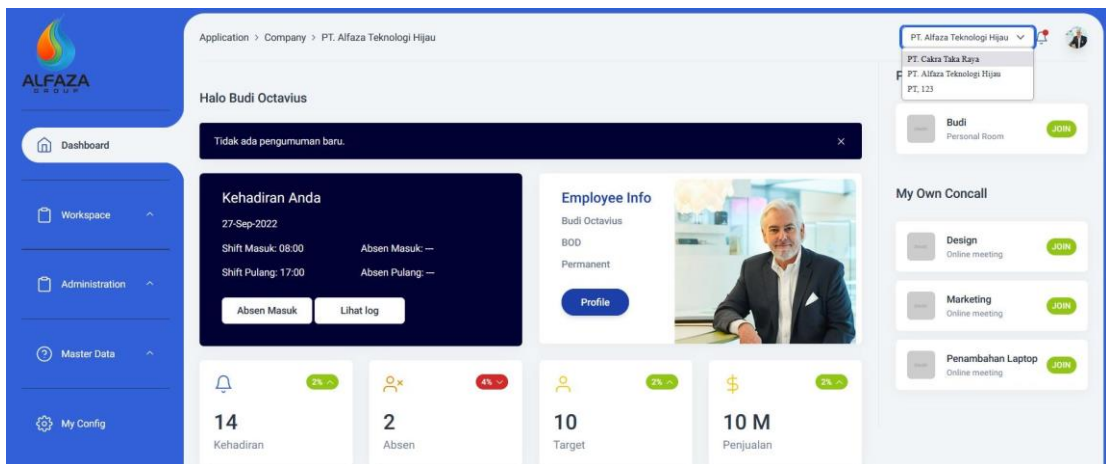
ALFAZA
GROUP

Dashboard

Workspace

Administration

Master Data

My Config

Application > Company > PT. Alfaza Teknologi Hijau

PT. Alfaza Teknologi Hijau
PT. Cakra Taka Raya
PT. Alfaza Teknologi Hijau
PT. 123

Halo Budi Octavius

Tidak ada pengumuman baru.

Kehadiran Anda
27-Sep-2022
Shift Masuk: 08:00
Absen Masuk: —
Shift Pulang: 17:00
Absen Pulang: —
Absen Masuk
Lihat log

Employee Info
Budi Octavius
BOD
Permanent
Profile

2%
14
Kehadiran

4%
2
Absen

2%
10
Target

2%
10 M
Penjualan

F

Budi
Personal Room
JOIN

My Own Concall

Design
Online meeting
JOIN

Marketing
Online meeting
JOIN

Penambahan Laptop
Online meeting
JOIN